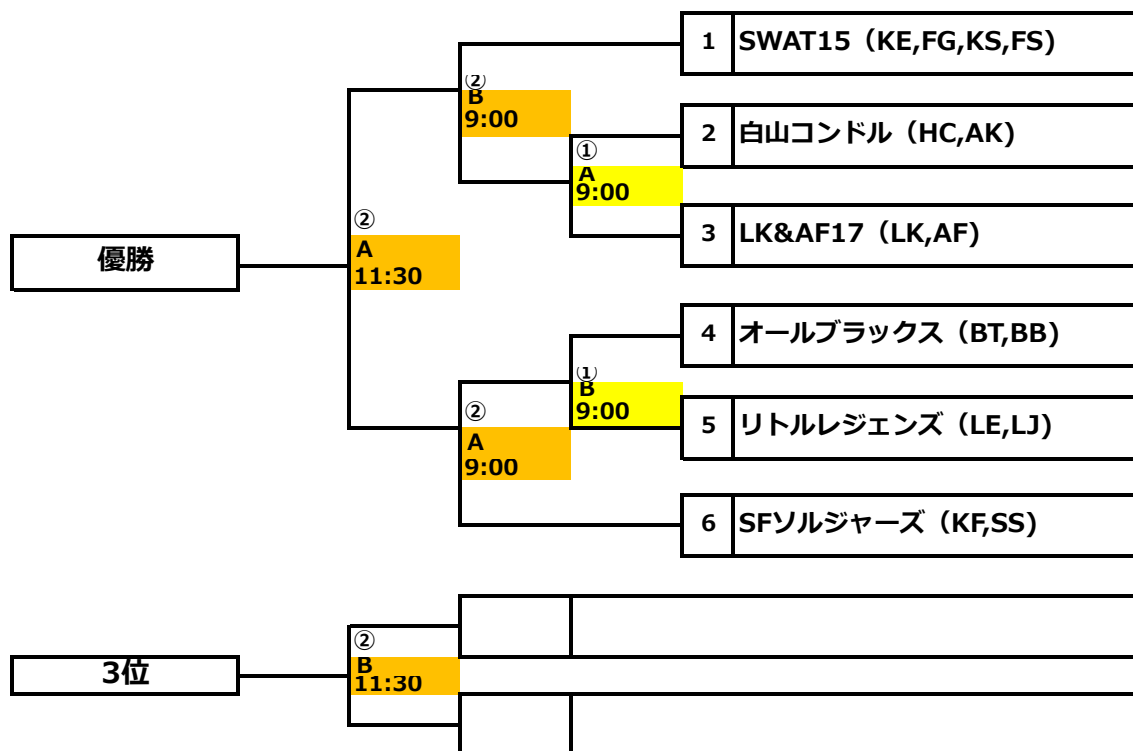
1 SWAT15（KE,FG,KS,FS）

②
B
9:00

2 白山コンドル（HC,AK）

①
A
9:00

3 LK&AF17（LK,AF）

②
A
11:30

優勝

4 オールブラックス（BT,BB）

①
B
9:00

5 リトルレジェンズ（LE,LJ）

②
A
9:00

6 SFソルジャーズ（KF,SS）

3位

②
B
11:30